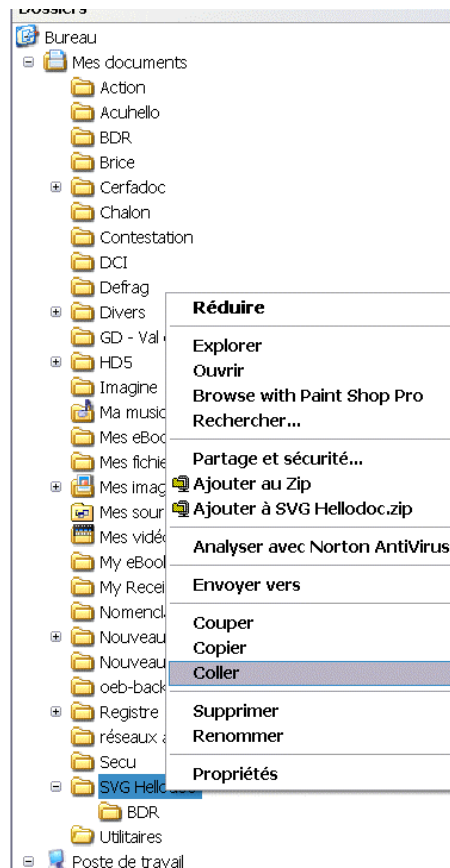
Dossiers
Bureau
Mes documents
Action
Acuhello
BDR
Brice
Cerfadoc
Chalon
Contestation
DCI
Defrag
Divers
GD - Val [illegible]
HD5
Imagine
Ma music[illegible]
Mes eBoo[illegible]
Mes fichie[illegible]
Mes imag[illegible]
Mes sour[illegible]
Mes vidéo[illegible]
My eBool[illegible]
My Recei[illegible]
Nomencla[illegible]
Nouveau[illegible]
Nouveau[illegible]
oeb-back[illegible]
Registre
réseaux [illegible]
Secu
SVG Hello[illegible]
BDR
Utilitaires
Poste de travail

Réduire
Explorer
Ouvrir
Browse with Paint Shop Pro
Rechercher...
Partage et sécurité...
Ajouter au Zip
Ajouter à SVG Hellodoc.zip
Analyser avec Norton AntiVirus
Envoyer vers
Couper
Copier
Coller
Supprimer
Renommer
Propriétés